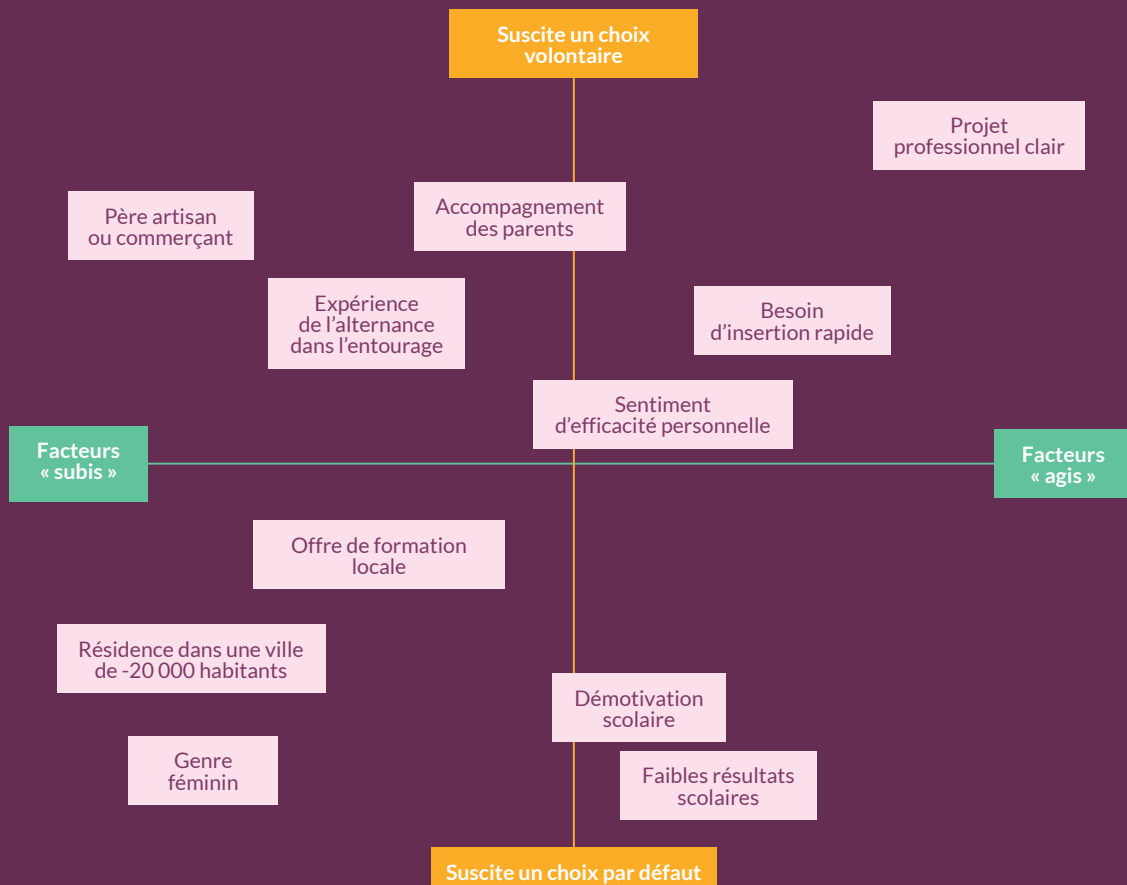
Suscite un choix volontaire

Projet professionnel clair

Père artisan ou commerçant

Accompagnement des parents

Expérience de l'alternance dans l'entourage

Besoin d'insertion rapide

Sentiment d'efficacité personnelle

Facteurs « subis »

Facteurs « agis »

Offre de formation locale

Résidence dans une ville de -20 000 habitants

Démotivation scolaire

Genre féminin

Faibles résultats scolaires

Suscite un choix par défaut